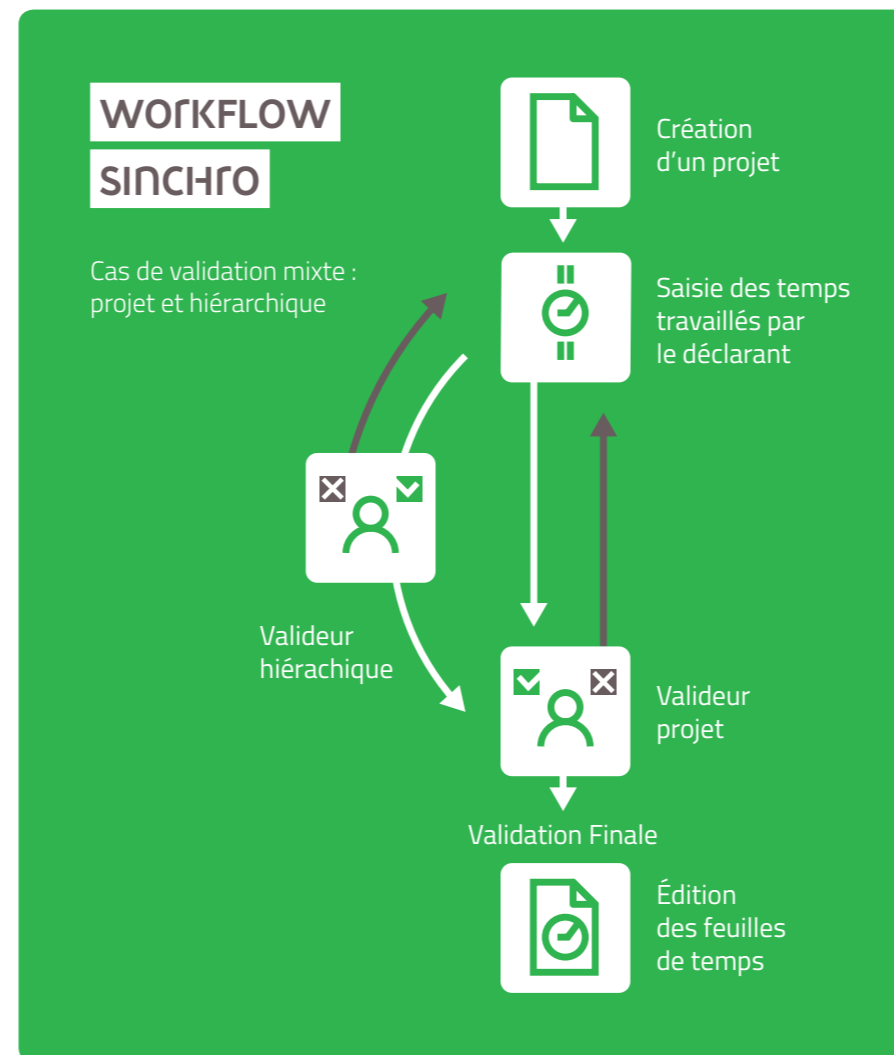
WORKFLOW
SINCHRO

Cas de validation mixte : projet et hiérarchique

Création d’un projet

Saisie des temps travaillés par le déclarant

Valideur hiérachique

Valideur projet

Validation Finale

Édition des feuilles de temps